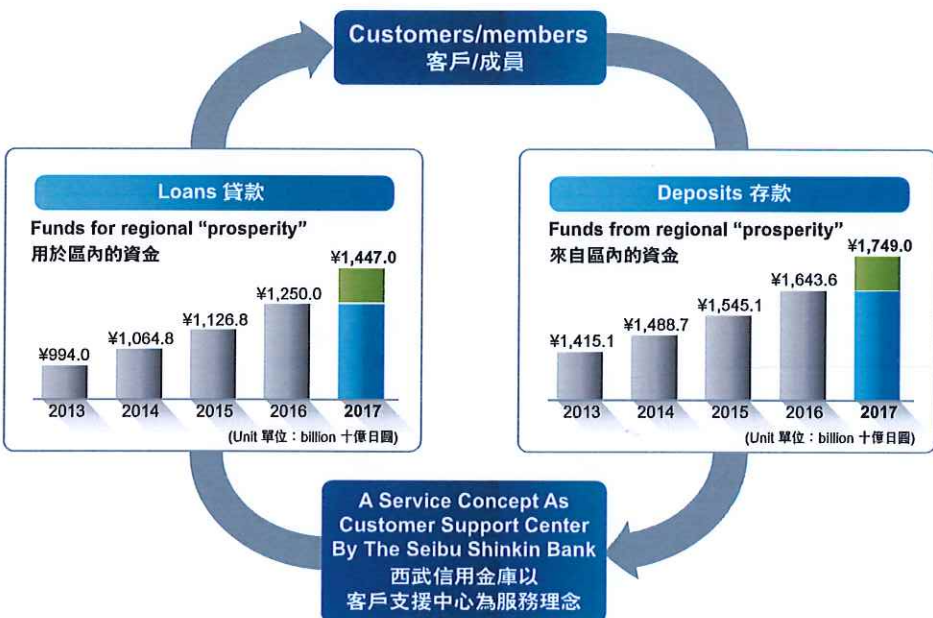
Customers/members
客戶/成員

Loans 貸款

Funds for regional “prosperity”
用於區內的資金

| 2013 | 2014 | 2015 | 2016 | 2017 |
|---|---|---|---|---|
| ¥994.0 | ¥1,064.8 | ¥1,126.8 | ¥1,250.0 | ¥1,447.0 |

(Unit 單位：billion 十億日圓)

Deposits 存款

Funds from regional “prosperity”
來自區內的資金

| 2013 | 2014 | 2015 | 2016 | 2017 |
|---|---|---|---|---|
| ¥1,415.1 | ¥1,488.7 | ¥1,545.1 | ¥1,643.6 | ¥1,749.0 |

(Unit 單位：billion 十億日圓)

A Service Concept As Customer Support Center By The Seibu Shinkin Bank
西武信用金庫以
客戶支援中心為服務理念